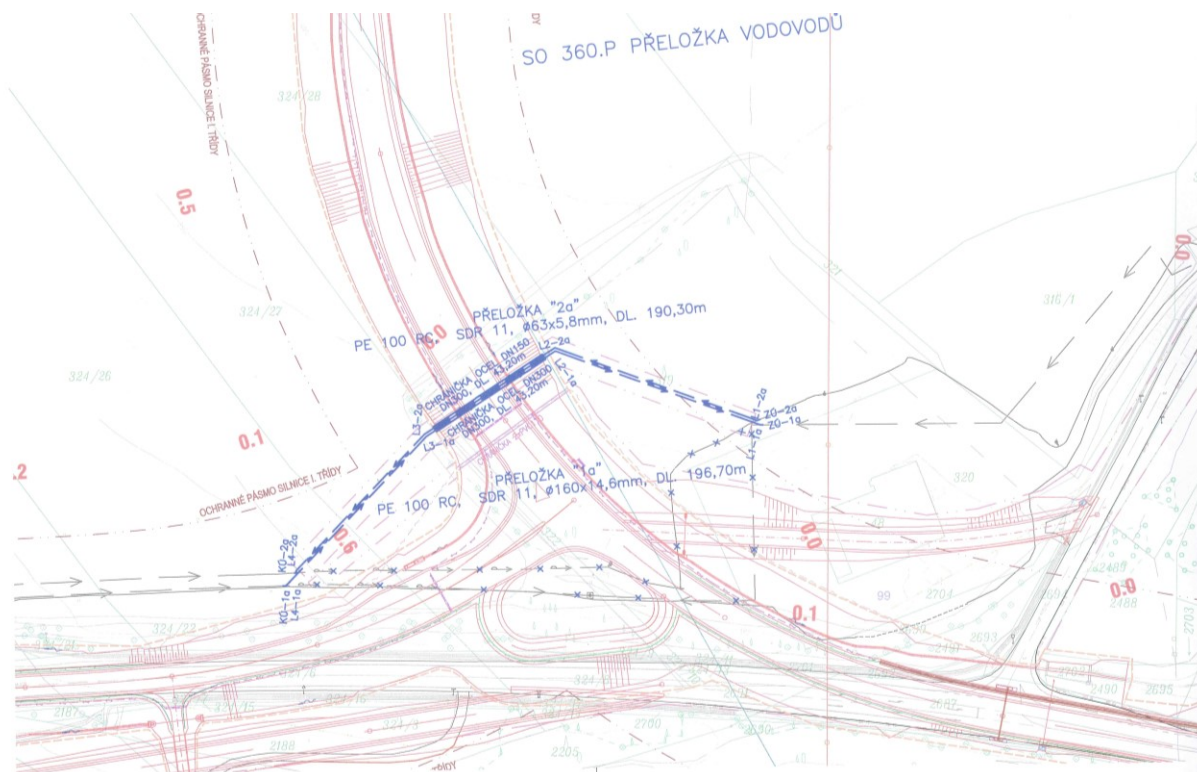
SO 360.P PŘELOŽKA VODOVODŮ

OCHRANNÉ PÁSMO SILNICE I. TŘÍDY

324/28

0.5

324/27

324/26

0.1

.2

OCHRANNÉ PÁSMO SILNICE I. TŘÍDY

PŘELOŽKA "2a"
PE 100 RC, SDR 11, ø63x5,8mm, DL. 190,30m

CHRÁNIČKA OCEL DN150
DN300, DL. 43,20m

CHRÁNIČKA OCEL DN300
DN400, DL. 43,20m

L2-2a
L3-2a
L3-1a
L2-1a
Z0-2a
Z0-1a
L1-2a
L1-1a

PŘELOŽKA "1a"
PE 100 RC, SDR 11, ø160x14,6mm, DL. 196,70m

K0-2a
L4-2a
K0-1a
L4-1a

0.6

0.0

0.0

0.1

0.0

316/1

320

99

2704

2693

2489

2488

2703

324/23

324

2700

2305

2188

2187

2490

2695

2692